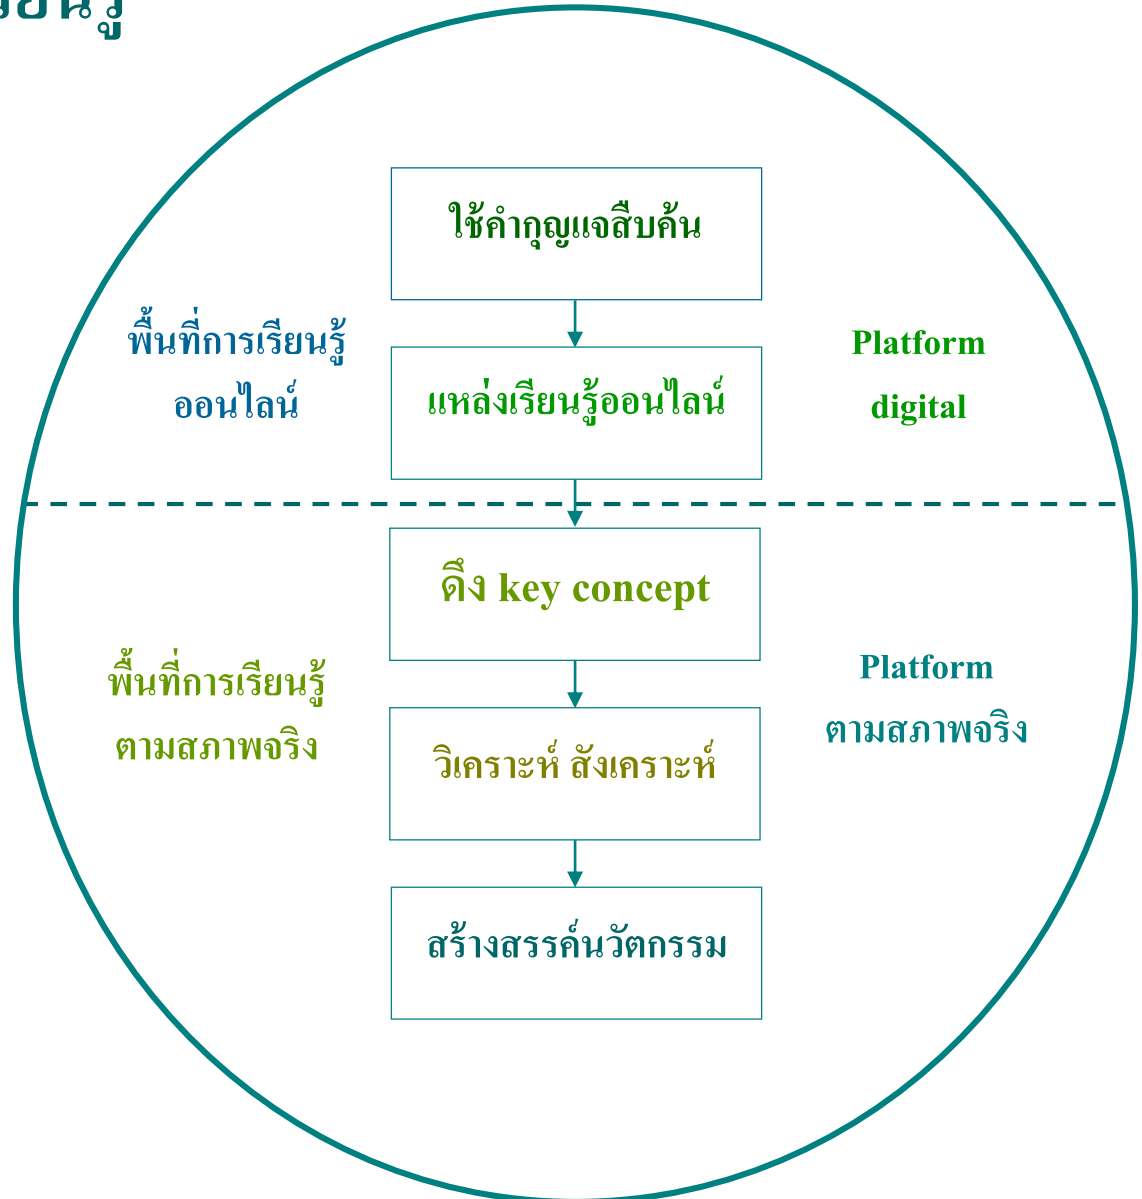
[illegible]ยนรู้

ใช้คำกุญแจสืบค้น

พื้นที่การเรียนรู้ออนไลน์

แหล่งเรียนรู้ออนไลน์

Platform digital

ดึง key concept

พื้นที่การเรียนรู้ตามสภาพจริง

Platform ตามสภาพจริง

วิเคราะห์ สังเคราะห์

สร้างสรรค์นวัตกรรม